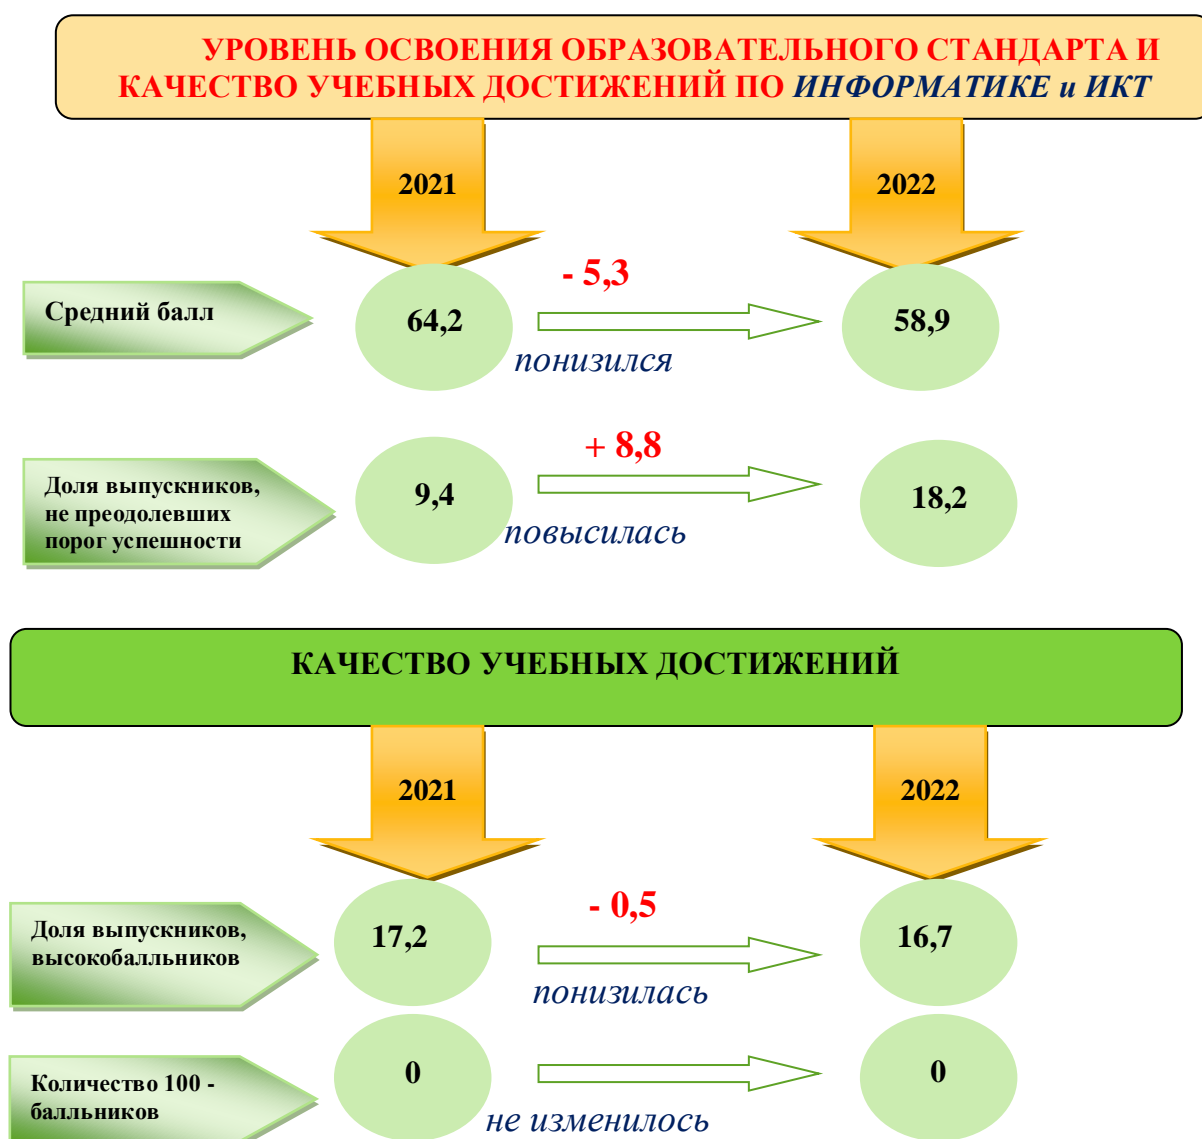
УРОВЕНЬ ОСВОЕНИЯ ОБРАЗОВАТЕЛЬНОГО СТАНДАРТА И КАЧЕСТВО УЧЕБНЫХ ДОСТИЖЕНИЙ ПО ИНФОРМАТИКЕ и ИКТ

2021

2022

Средний балл

64,2

- 5,3

понизился

58,9

Доля выпускников, не преодолевших порог успешности

9,4

+ 8,8

повысилась

18,2

КАЧЕСТВО УЧЕБНЫХ ДОСТИЖЕНИЙ

2021

2022

Доля выпускников, высокобалльников

17,2

- 0,5

понизилась

16,7

Количество 100 - балльников

0

не изменилось

0